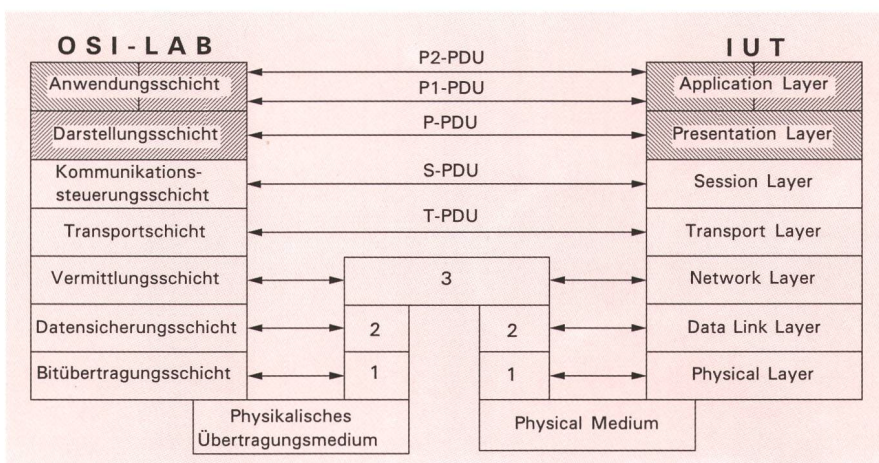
OSI-LAB

IUT

| OSI-LAB | | IUT |
|---|---|---|
| Anwendungsschicht | P2-PDU / P1-PDU | Application Layer |
| Darstellungsschicht | P-PDU | Presentation Layer |
| Kommunikationssteuerungsschicht | S-PDU | Session Layer |
| Transportschicht | T-PDU | Transport Layer |
| Vermittlungsschicht | 3 | Network Layer |
| Datensicherungsschicht | 2 / 2 | Data Link Layer |
| Bitübertragungsschicht | 1 / 1 | Physical Layer |

Physikalisches Übertragungsmedium

Physical Medium